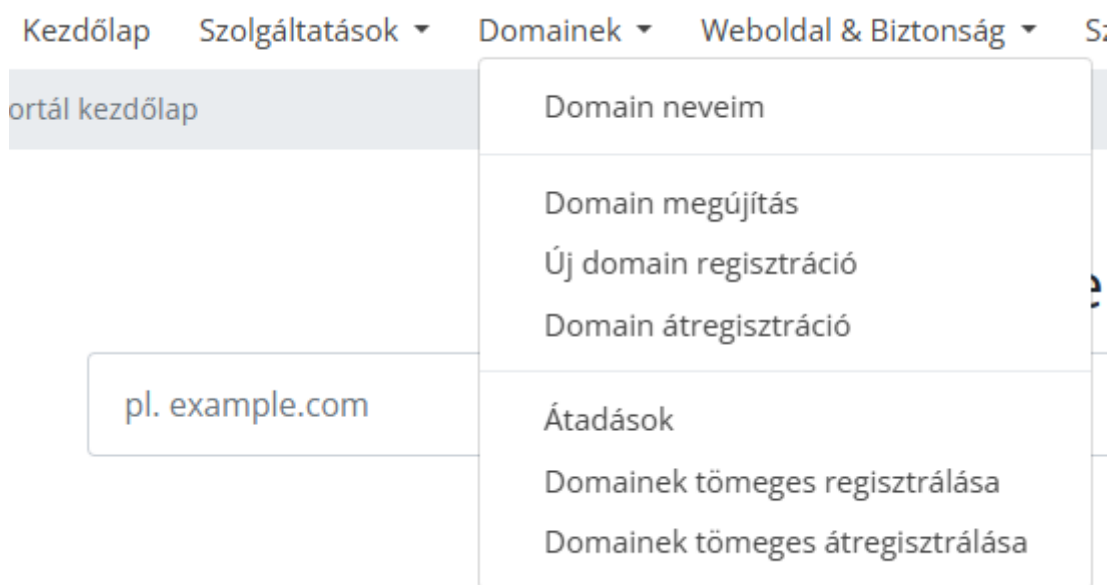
Kezdőlap Szolgáltatások ▾ Domainek ▾ Weboldal & Biztonság ▾ Sz

ortál kezdőlap

Domain neveim

Domain megújítás
Új domain regisztráció
Domain átregisztráció

Átadások
Domainek tömeges regisztrálása
Domainek tömeges átregisztrálása

e

pl. example.com